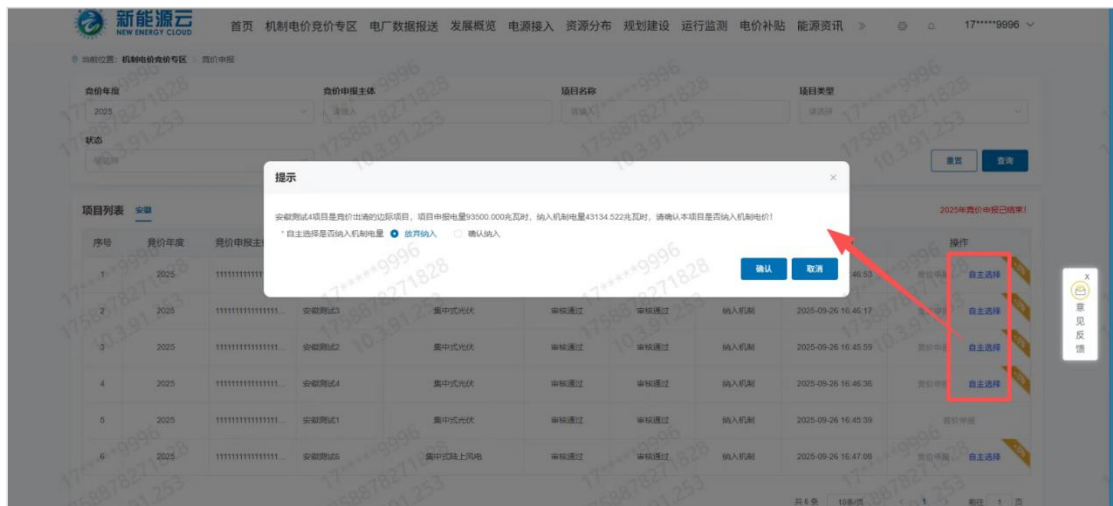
新能源云 NEW ENERGY CLOUD

首页 机制电价竞价专区 电厂数据报送 发展概览 电源接入 资源分布 规划建设 运行监测 电价补贴 能源资讯 » 17*****9996

当前位置：机制电价竞价专区 > 竞价申报

竞价年度 2025
竞价申报主体 请输入
项目名称 请输入
项目类型 请选择
状态 请选择

重置 查询

项目列表 安徽

2025年竞价申报已结束!

提示

安徽测试4项目是竞价出清的边际项目，项目申报电量93500.000兆瓦时，纳入机制电量43134.522兆瓦时，请确认本项目是否纳入机制电价！

* 自主选择是否纳入机制电量 ● 放弃纳入 ○ 确认纳入

确认 取消

| 序号 | 竞价年度 | 竞价申报主体 | 项目名称 | 项目类型 | | | | | 操作 |
|---|---|---|---|---|---|---|---|---|---|
| 1 | 2025 | 111111111111... | | | | | | 46:53 | 竞价申报 自主选择 |
| 2 | 2025 | 111111111111111... | 安徽测试3 | 集中式光伏 | 审核通过 | 审核通过 | 纳入机制 | 2025-09-26 16:46:17 | 竞价申报 自主选择 |
| 3 | 2025 | 111111111111111... | 安徽测试2 | 集中式光伏 | 审核通过 | 审核通过 | 纳入机制 | 2025-09-26 16:45:59 | 竞价申报 自主选择 |
| 4 | 2025 | 111111111111111... | 安徽测试4 | 集中式光伏 | 审核通过 | 审核通过 | 纳入机制 | 2025-09-26 16:46:36 | 竞价申报 自主选择 |
| 5 | 2025 | 111111111111111... | 安徽测试1 | 集中式光伏 | 审核通过 | 审核通过 | 纳入机制 | 2025-09-26 16:45:39 | 竞价申报 |
| 6 | 2025 | 111111111111111... | 安徽测试5 | 集中式陆上风电 | 审核通过 | 审核通过 | 纳入机制 | 2025-09-26 16:47:08 | 竞价申报 自主选择 |

共 6 条 10条/页 < 1 > 前往 1 页

意见反馈